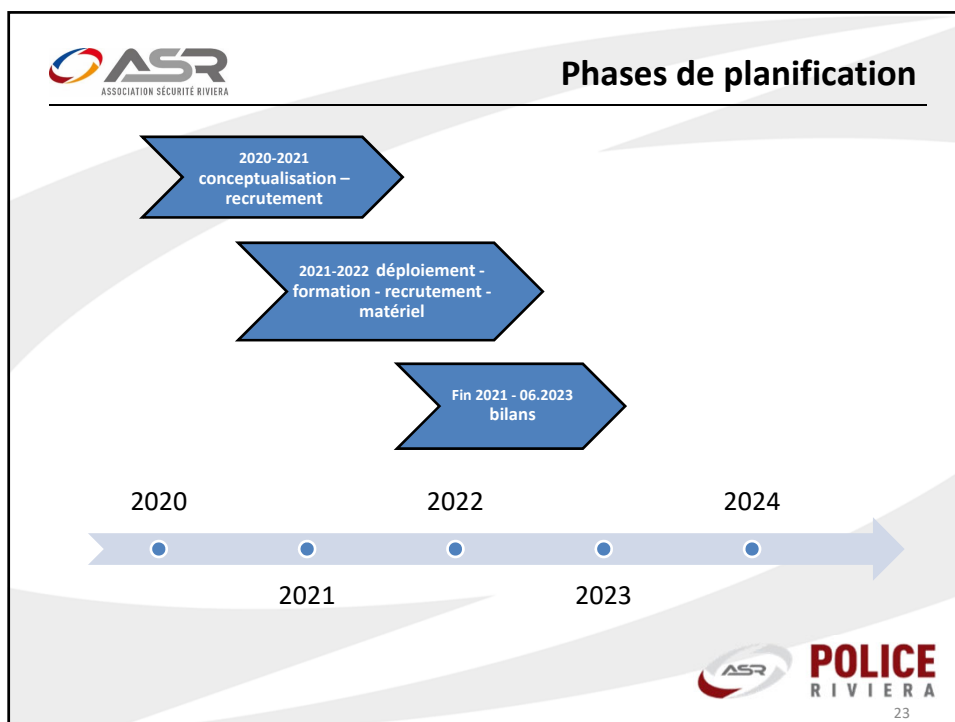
ASR
ASSOCIATION SÉCURITÉ RIVIERA

Phases de planification

2020-2021 conceptualisation – recrutement

2021-2022 déploiement - formation - recrutement - matériel

Fin 2021 - 06.2023 bilans

2020

2022

2024

2021

2023

ASR

POLICE RIVIERA

23